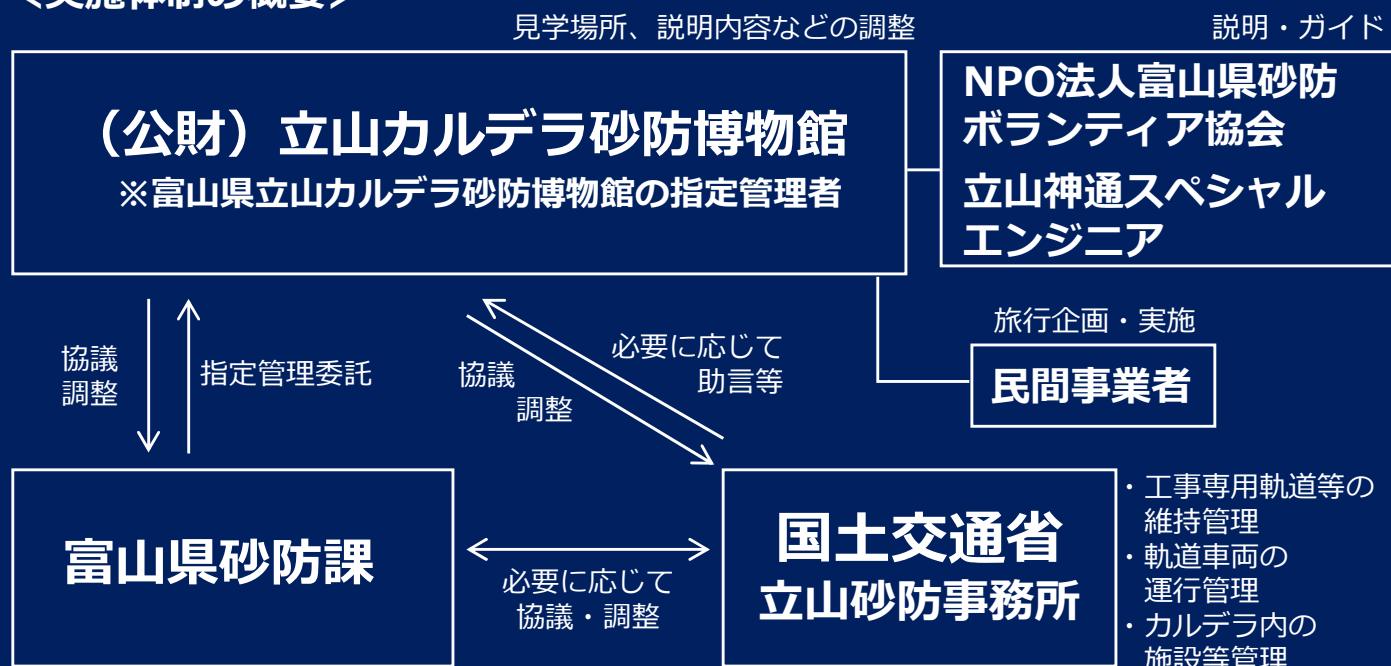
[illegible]

見学場所、説明内容などの調整

説明・ガイド

（公財）立山カルデラ砂防博物館
※富山県立山カルデラ砂防博物館の指定管理者

NPO法人富山県砂防ボランティア協会

立山神通スペシャルエンジニア

旅行企画・実施

民間事業者

協議
調整

指定管理委託

協議
調整

必要に応じて
助言等

富山県砂防課

必要に応じて
協議・調整

国土交通省
立山砂防事務所

・工事専用軌道等の維持管理
・軌道車両の運行管理
・カルデラ内の施設等管理